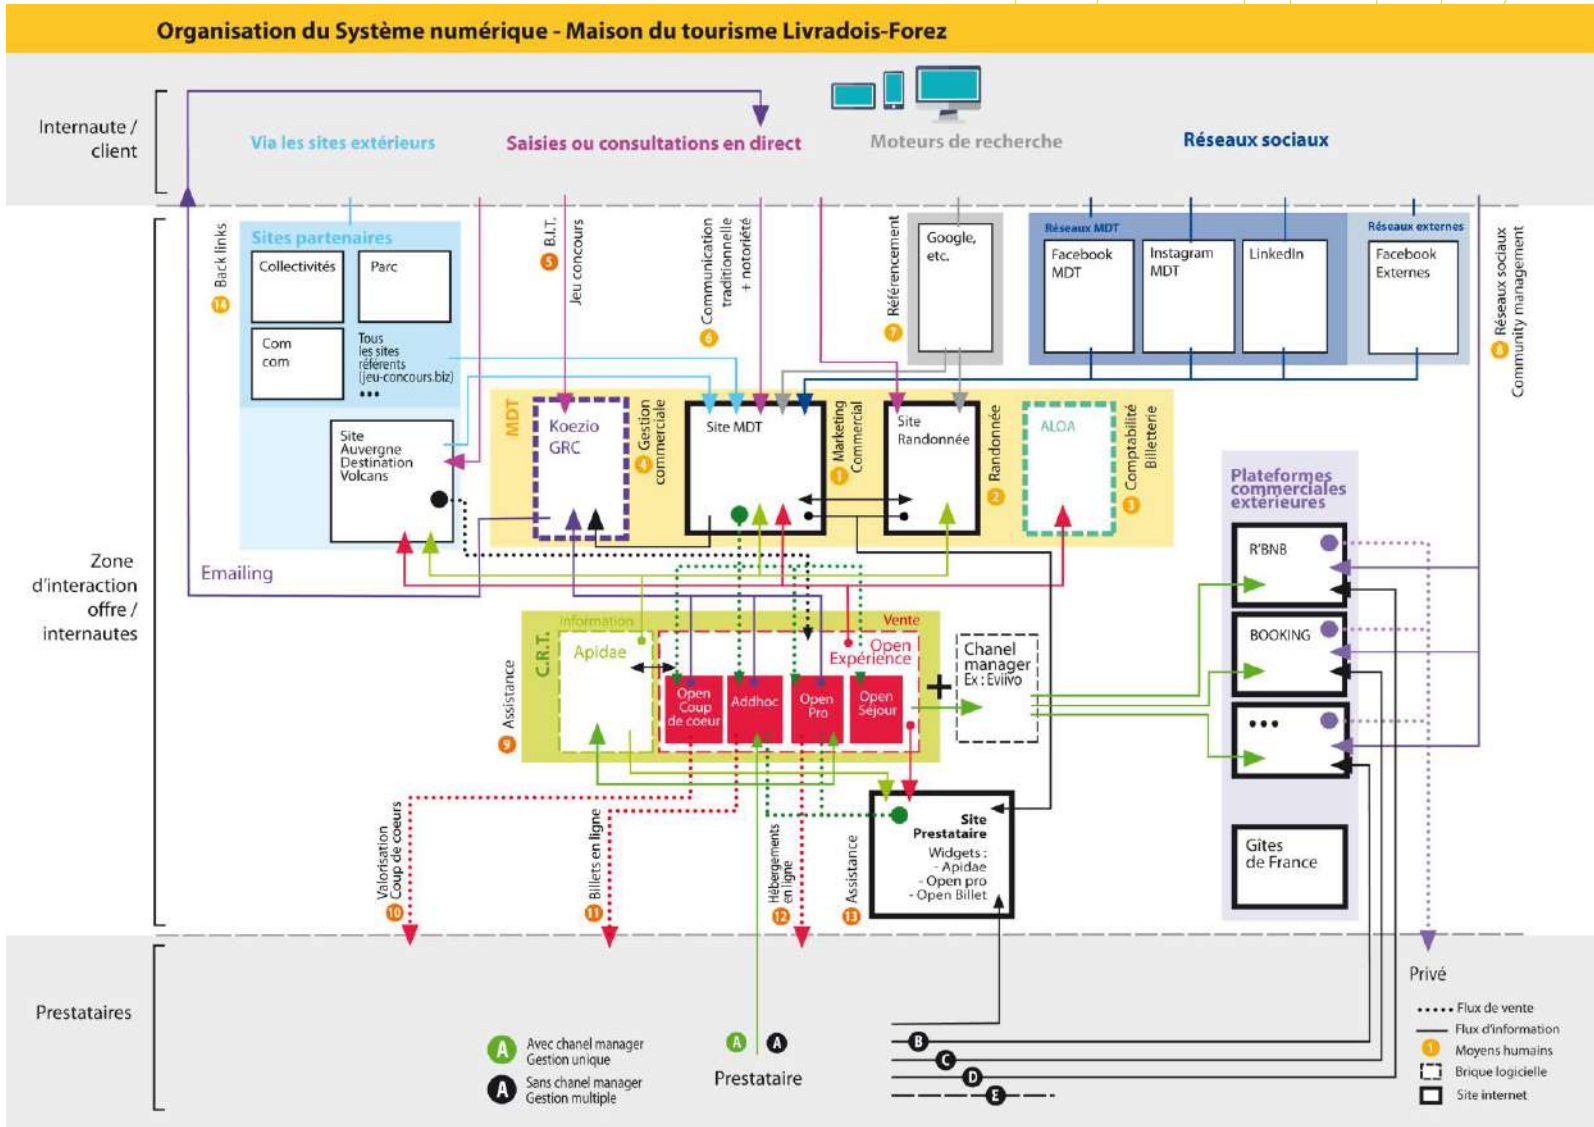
Organisation du Système numérique - Maison du tourisme Livradois-Forez

Internaute / client

Via les sites extérieurs

Saisies ou consultations en direct

Moteurs de recherche

Réseaux sociaux

Zone d'interaction offre / internautes

Back links 14

Sites partenaires

Collectivités

Parc

Com com

Tous les sites référents (jeu-concours.biz) •••

Site Auvergne Destination Volcans

Emailing

B.I.T. 5

Jeu concours

Communication traditionnelle + notoriété 6

Référencement 7

Google, etc.

Réseaux MDT

Facebook MDT

Instagram MDT

LinkedIn

Réseaux externes

Facebook Externes

Réseaux sociaux Community management 8

MDT

Koezio GRC

Gestion commerciale 4

Site MDT

Marketing Commercial 1

Site Randonnée

Randonnée 2

ALOA

Comptabilité Billetterie 3

Plateformes commerciales extérieures

R'BNB

BOOKING

•••

Gites de France

C.R.T.

Information

Vente

Assistance 9

Apidae

Open Expérience

Open Coup de coeur

Addhoc

Open Pro

Open Séjour

Chanel manager Ex : Eviivo

Site Prestataire
Widgets :
- Apidae
- Open pro
- Open Billet

Valorisation Coup de coeurs 10

Billets en ligne 11

Hébergements en ligne 12

Assistance 13

Prestataires

A Avec chanel manager Gestion unique

A Sans chanel manager Gestion multiple

A A

Prestataire

B

C

D

E

Privé

Flux de vente

Flux d'information

Moyens humains

Brique logicielle

Site internet